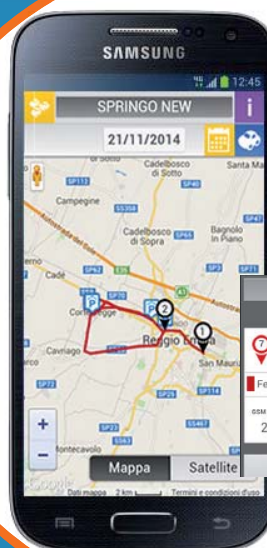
SAMSUNG

12:45

SPRINGO NEW

i

21/11/2014

Cadelbosco di Sotto

Santa M

Campegine

Cadelbosco di Sopra

Bagnolo in Piano

Cadè

Correggio

Reggio Emilia

Cavriago

San Maurizio

Montecavolo

SP113

SP40

SS358

SP47

SP63

SP62

SP70

SP3

SP28

SP72

SP25

SP114

SP23

SS467

SP37

SP63

SS63

SP1

P

P

2

1

7

Fe

SSM

2

+

−

Mappa

Satellite

Google

Dati mappa

2 km

Termini e condizioni d'uso